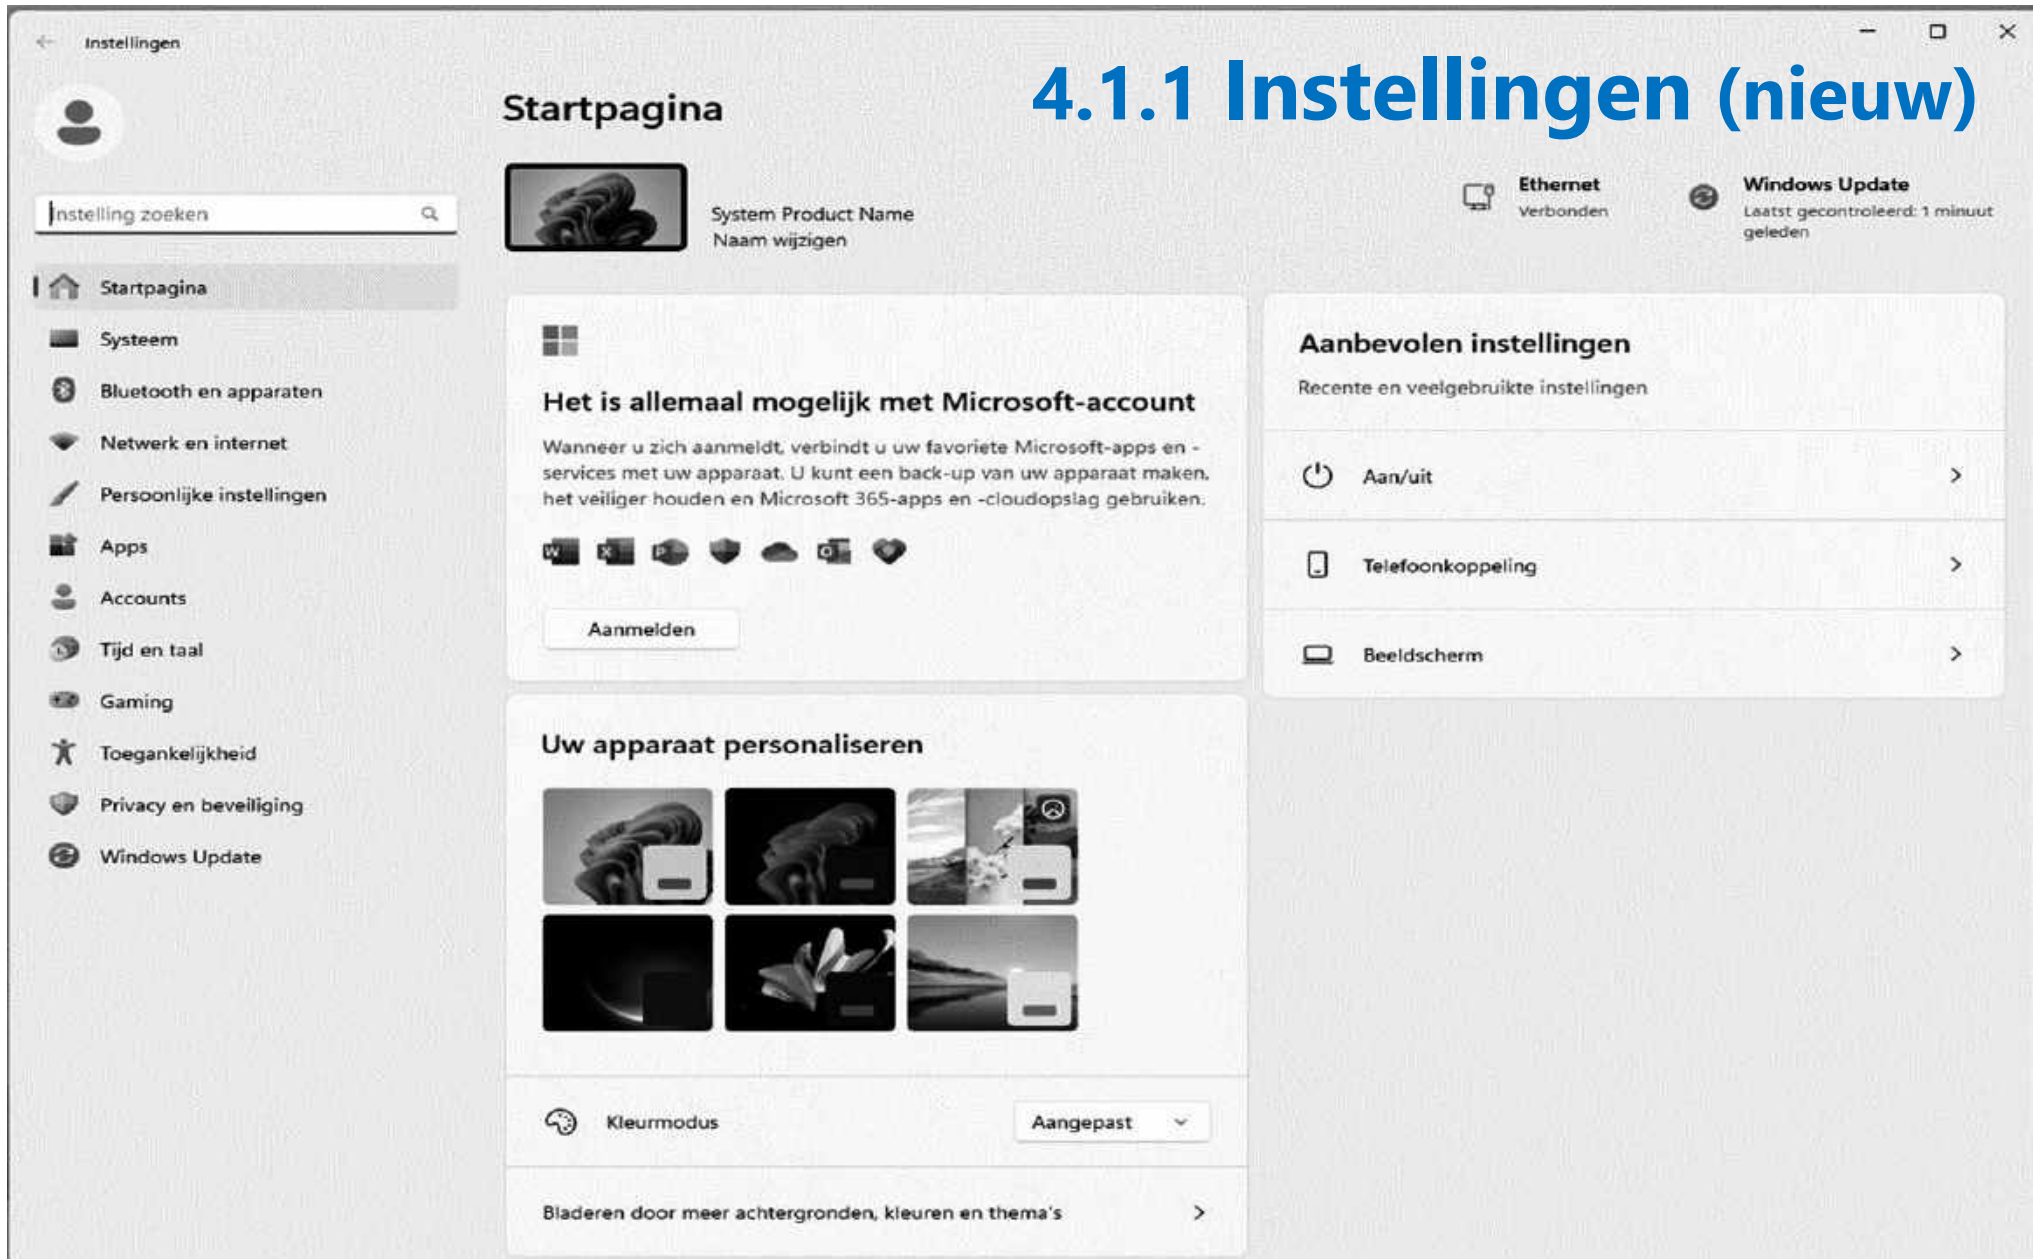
Instellingen

4.1.1 Instellingen (nieuw)

Startpagina

Instelling zoeken

Startpagina
Systeem
Bluetooth en apparaten
Netwerk en internet
Persoonlijke instellingen
Apps
Accounts
Tijd en taal
Gaming
Toegankelijkheid
Privacy en beveiliging
Windows Update

System Product Name
Naam wijzigen

Ethernet
Verbonden

Windows Update
Laatst gecontroleerd: 1 minuut geleden

Het is allemaal mogelijk met Microsoft-account

Wanneer u zich aanmeldt, verbindt u uw favoriete Microsoft-apps en -services met uw apparaat. U kunt een back-up van uw apparaat maken, het veiliger houden en Microsoft 365-apps en -cloudopslag gebruiken.

Aanmelden

Aanbevolen instellingen

Recente en veelgebruikte instellingen

Aan/uit

Telefoonkoppeling

Beeldscherm

Uw apparaat personaliseren

Kleurmodus

Aangepast

Bladeren door meer achtergronden, kleuren en thema's